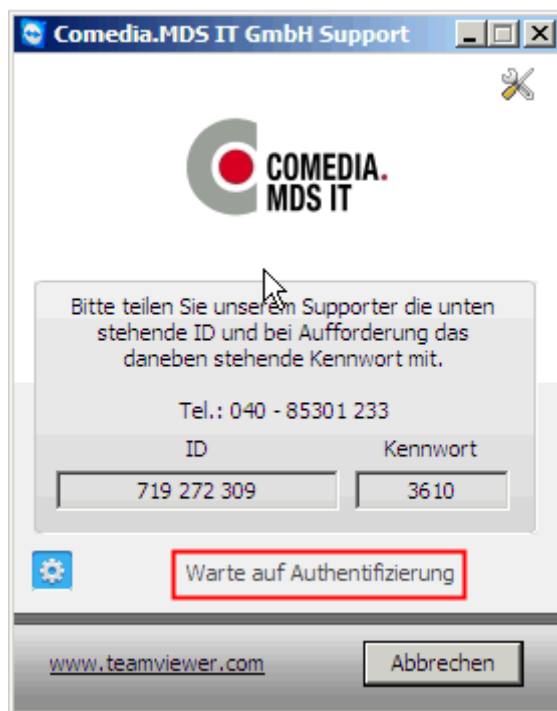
Comedia.MDS IT GmbH Support

COMEDIA.
MDS IT

Bitte teilen Sie unserem Supporter die unten stehende ID und bei Aufforderung das daneben stehende Kennwort mit.

Tel.: 040 - 85301 233

| ID | Kennwort |
|---|---|
| 719 272 309 | 3610 |

Warte auf Authentifizierung

www.teamviewer.com

Abbrechen